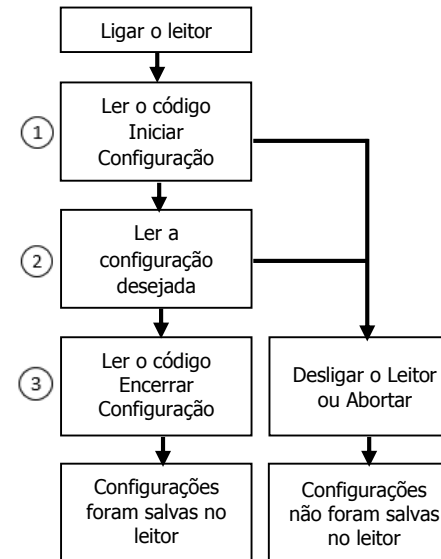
Ligar o leitor

1
Ler o código Iniciar Configuração

2
Ler a configuração desejada

3
Ler o código Encerrar Configuração

Desligar o Leitor ou Abortar

Configurações foram salvas no leitor

Configurações não foram salvas no leitor